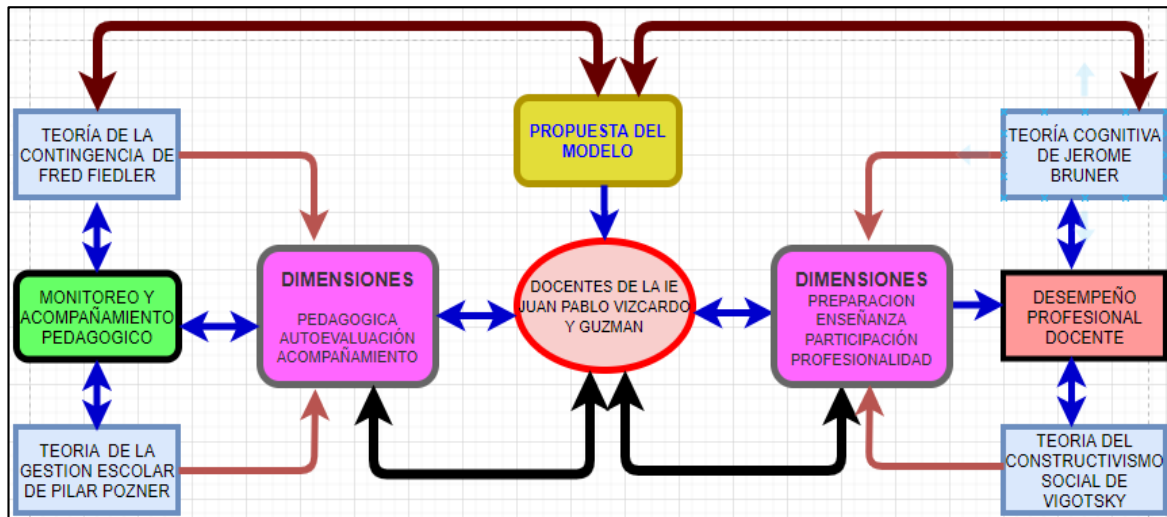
TEORÍA DE LA CONTINGENCIA DE FRED FIEDLER

PROPUESTA DEL MODELO

TEORÍA COGNITIVA DE JEROME BRUNER

MONITOREO Y ACOMPAÑAMIENTO PEDAGOGICO

DIMENSIONES

PEDAGOGICA
AUTOEVALUACIÓN
ACOMPAÑAMIENTO

DOCENTES DE LA IE JUAN PABLO VIZCARDO Y GUZMAN

DIMENSIONES
PREPARACION
ENSEÑANZA
PARTICIPACIÓN
PROFESIONALIDAD

DESEMPEÑO PROFESIONAL DOCENTE

TEORIA DE LA GESTION ESCOLAR DE PILAR POZNER

TEORIA DEL CONSTRUCTIVISMO SOCIAL DE VIGOTSKY